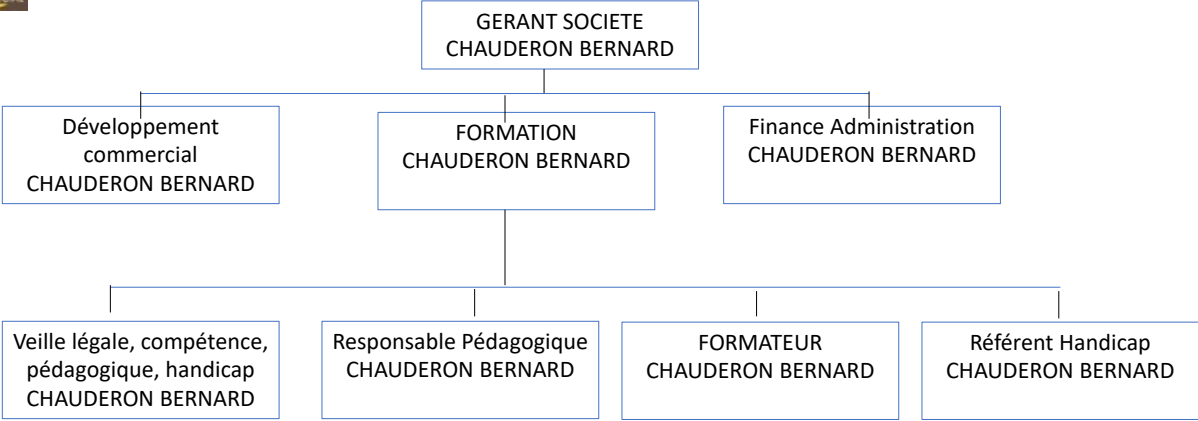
GERANT SOCIETE
CHAUDERON BERNARD

Développement commercial
CHAUDERON BERNARD

FORMATION
CHAUDERON BERNARD

Finance Administration
CHAUDERON BERNARD

Veille légale, compétence, pédagogique, handicap
CHAUDERON BERNARD

Responsable Pédagogique
CHAUDERON BERNARD

FORMATEUR
CHAUDERON BERNARD

Référent Handicap
CHAUDERON BERNARD